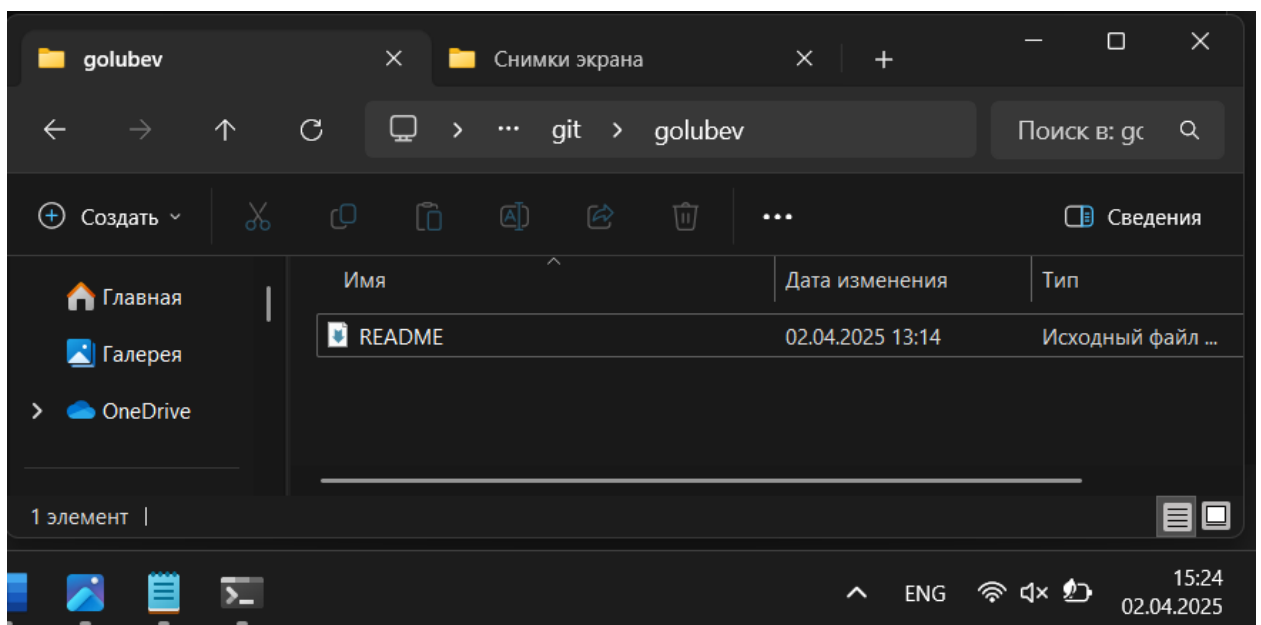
golubev
Снимки экрана
git > golubev
Поиск в: gc
Создать
Сведения
Главная
Галерея
OneDrive

| Имя | Дата изменения | Тип |
|---|---|---|
| README | 02.04.2025 13:14 | Исходный файл ... |

1 элемент
ENG
15:24
02.04.2025